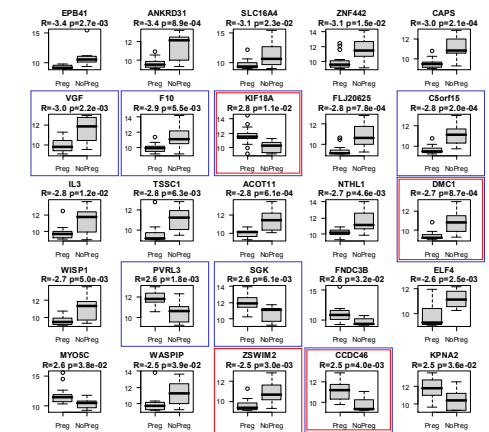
EPB41
R=-3.4 p=2.7e-03
15
10
Preg NoPreg

ANKRD31
R=-3.4 p=8.9e-04
12
10
Preg NoPreg

SLC16A4
R=-3.1 p=2.3e-02
15
10
Preg NoPreg

ZNF442
R=-3.1 p=1.5e-02
14
12
10
Preg NoPreg

CAPS
R=-3.0 p=2.1e-04
12
10
Preg NoPreg

VGF
R=-3.0 p=2.2e-03
12
10
Preg NoPreg

F10
R=-2.9 p=5.5e-03
14
12
10
Preg NoPreg

KIF18A
R=2.8 p=1.1e-02
12
10
Preg NoPreg

FLJ20625
R=-2.8 p=7.6e-04
12
10
Preg NoPreg

C5orf15
R=-2.8 p=2.0e-04
12
10
Preg NoPreg

IL3
R=-2.8 p=1.2e-02
12
10
Preg NoPreg

TSSC1
R=-2.8 p=6.3e-03
12
10
Preg NoPreg

ACOT11
R=-2.8 p=1.9e-03
12
10
Preg NoPreg

NTHL1
R=-2.7 p=4.6e-03
14
12
10
Preg NoPreg

DMC1
R=-2.7 p=8.7e-04
12
10
Preg NoPreg

WISP1
R=-2.7 p=5.0e-03
12
10
Preg NoPreg

PVRL3
R=2.6 p=1.8e-03
12
10
Preg NoPreg

SGK
R=2.6 p=6.1e-03
12
10
Preg NoPreg

FNDC3B
R=2.6 p=3.2e-02
12
10
Preg NoPreg

ELF4
R=-2.6 p=2.5e-03
12
10
Preg NoPreg

MYO5C
R=2.6 p=3.8e-02
15
10

WASPIP
R=-2.5 p=3.9e-02
14
12
10

ZSWIM2
R=-2.5 p=3.0e-03
12
10

CCDC46
R=2.5 p=4.0e-03
12
10

KPNA2
R=2.5 p=3.6e-02
12
10